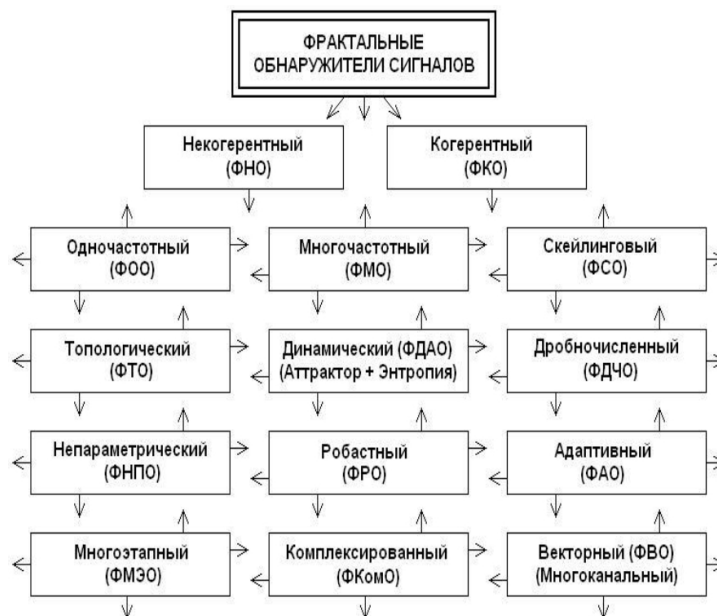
ФРАКТАЛЬНЫЕ ОБНАРУЖИТЕЛИ СИГНАЛОВ

Некогерентный (ФНО)

Когерентный (ФКО)

Одночастотный (ФОО)

Многочастотный (ФМО)

Скейлинговый (ФСО)

Топологический (ФТО)

Динамический (ФДАО) (Аттрактор + Энтропия)

Дробночисленный (ФДЧО)

Непараметрический (ФНПО)

Робастный (ФРО)

Адаптивный (ФАО)

Многоэтапный (ФМЭО)

Комплексированный (ФКомО)

Векторный (ФВО) (Многоканальный)